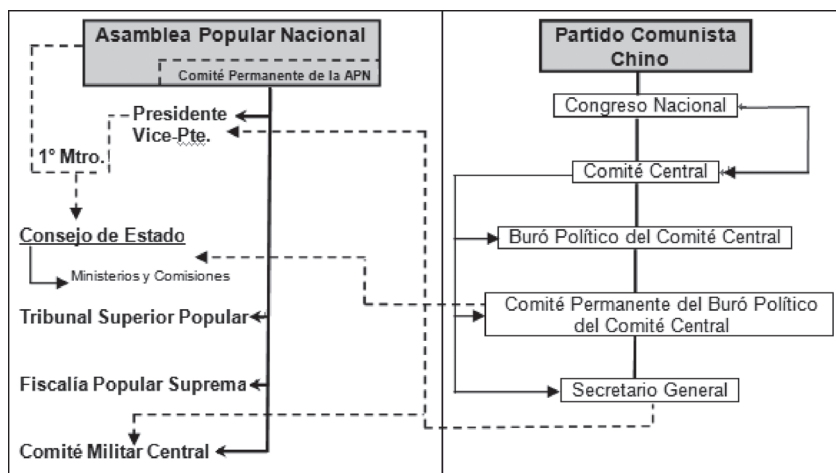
Asamblea Popular Nacional
Comité Permanente de la APN
Presidente
Vice-Pte.
1° Mtro.
Consejo de Estado
Ministerios y Comisiones
Tribunal Superior Popular
Fiscalía Popular Suprema
Comité Militar Central

Partido Comunista Chino
Congreso Nacional
Comité Central
Buró Político del Comité Central
Comité Permanente del Buró Político del Comité Central
Secretario General